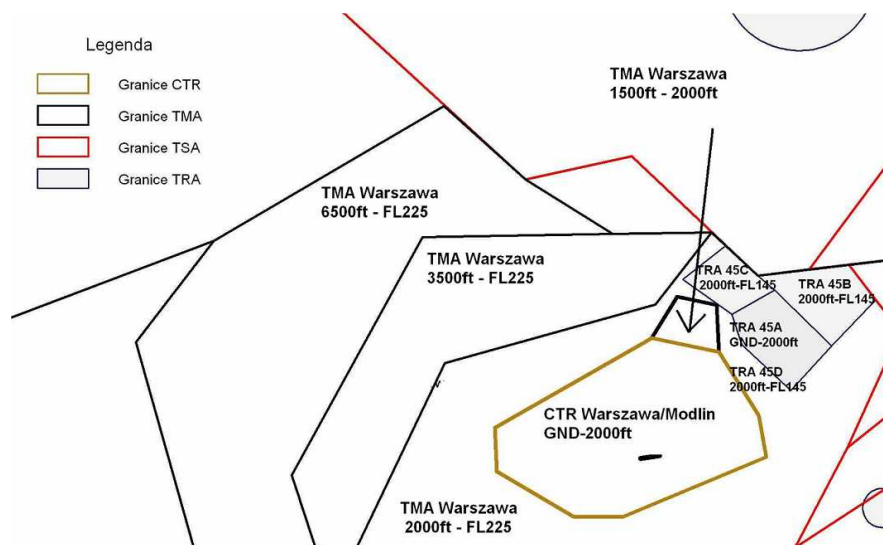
Legenda

Granice CTR

Granice TMA

Granice TSA

Granice TRA

TMA Warszawa
1500ft - 2000ft

TMA Warszawa
6500ft - FL225

TMA Warszawa
3500ft - FL225

TRA 45C
2000ft-FL145

TRA 45B
2000ft-FL145

TRA 45A
GND-2000ft

TRA 45D
2000ft-FL145

CTR Warszawa/Modlin
GND-2000ft

TMA Warszawa
2000ft - FL225